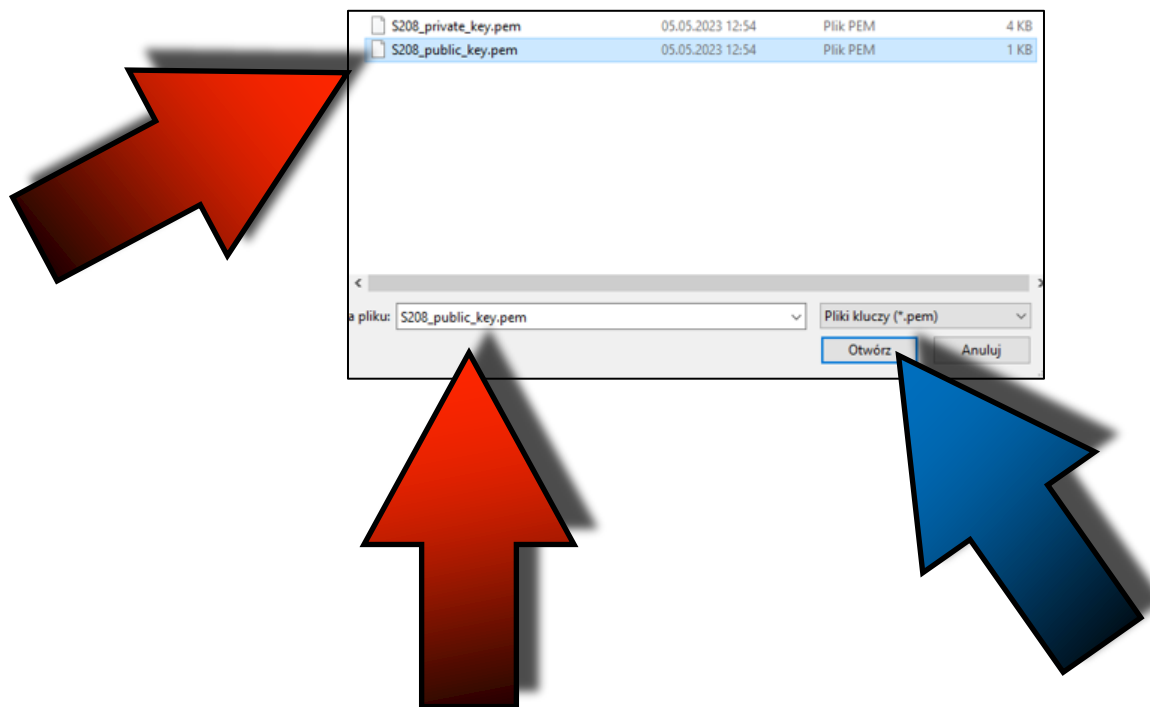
| S208_private_key.pem | 05.05.2023 12:54 | Plik PEM | 4 KB |
|---|---|---|---|
| S208_public_key.pem | 05.05.2023 12:54 | Plik PEM | 1 KB |

a pliku: S208_public_key.pem

Pliki kluczy (*.pem)

Otwórz

Anuluj